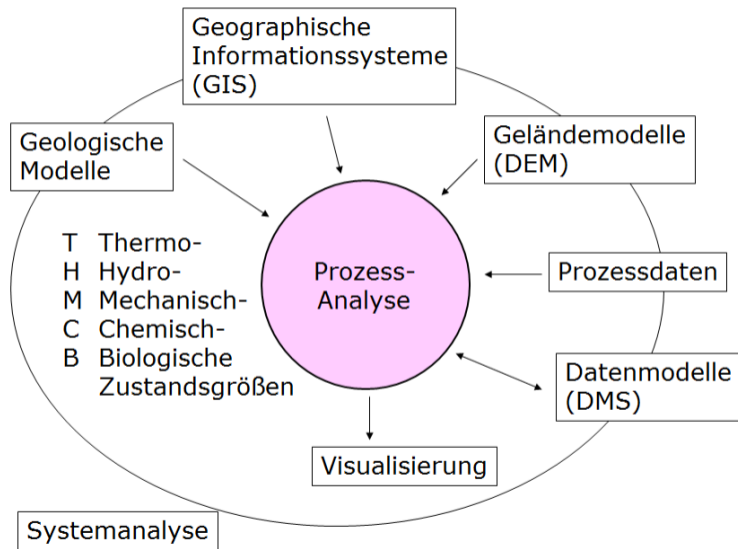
Geographische Informationssysteme (GIS)

Geologische Modelle

Geländemodelle (DEM)

T Thermo-
H Hydro-
M Mechanisch-
C Chemisch-
B Biologische
Zustandsgrößen

Prozess-Analyse

Prozessdaten

Datenmodelle (DMS)

Visualisierung

Systemanalyse